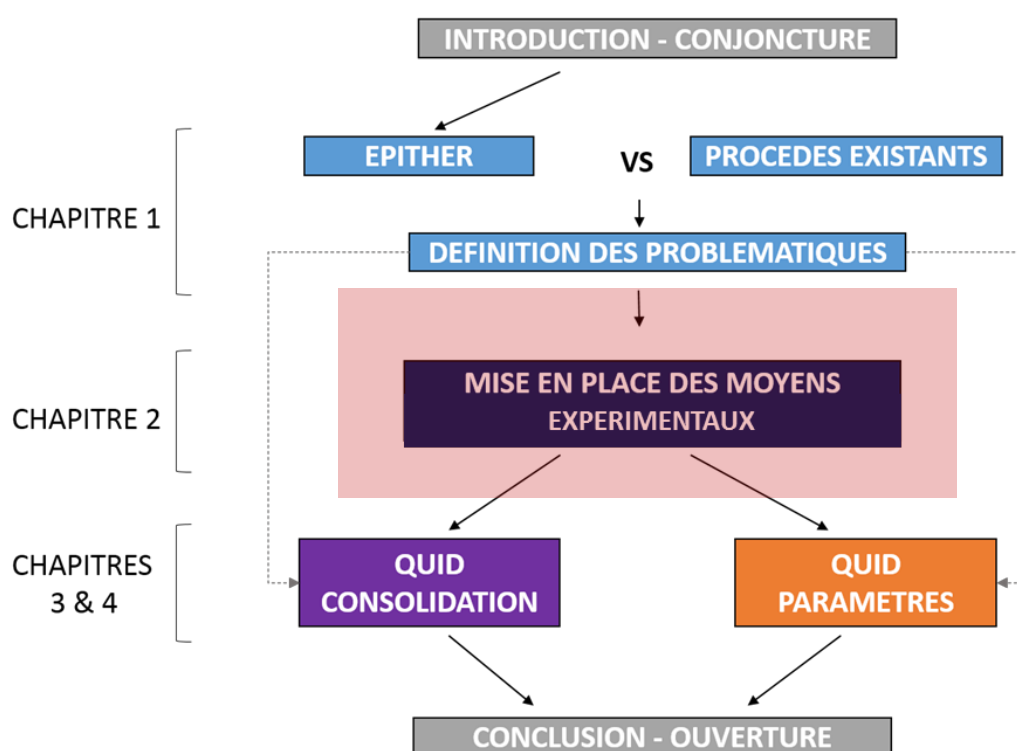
INTRODUCTION - CONJONCTURE

CHAPITRE 1

EPITHER

VS

PROCEDES EXISTANTS

DEFINITION DES PROBLEMATIQUES

CHAPITRE 2

MISE EN PLACE DES MOYENS EXPERIMENTAUX

CHAPITRES 3 & 4

QUID CONSOLIDATION

QUID PARAMETRES

CONCLUSION - OUVERTURE